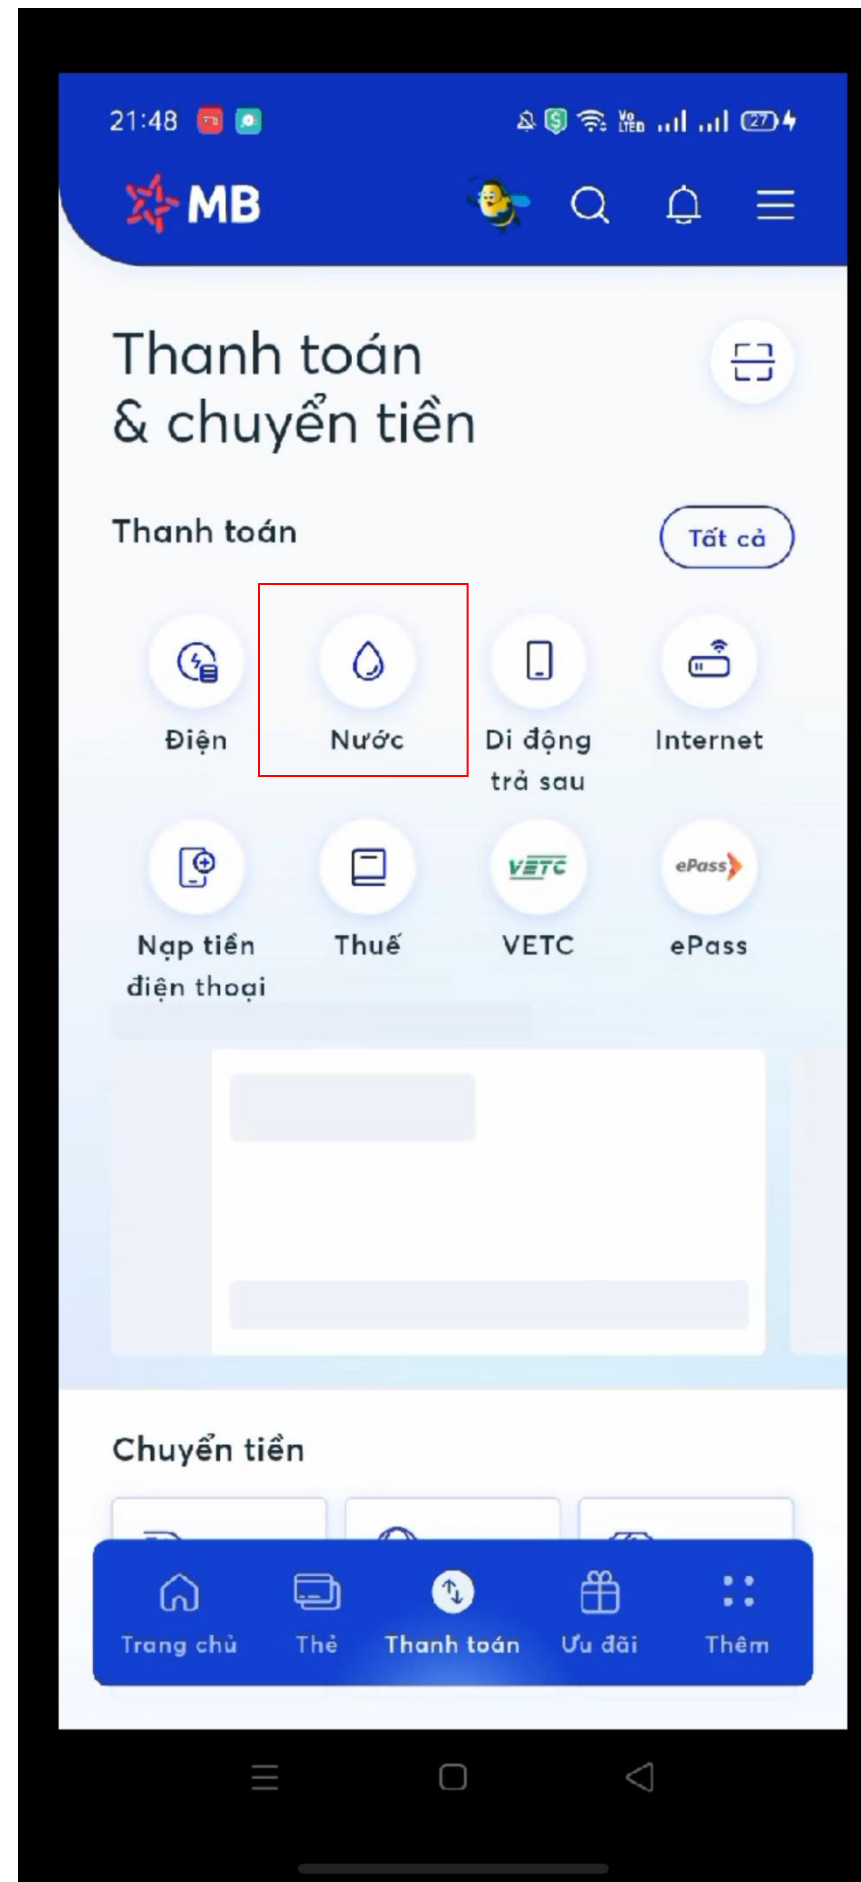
21:48

MB

Thanh toán
& chuyển tiền

Thanh toán

Tất cả

Điện

Nước

Di động trả sau

Internet

Nạp tiền điện thoại

Thuế

VETC

VETC

ePass

ePass

Chuyển tiền

Trang chủ

Thẻ

Thanh toán

Ưu đãi

Thêm